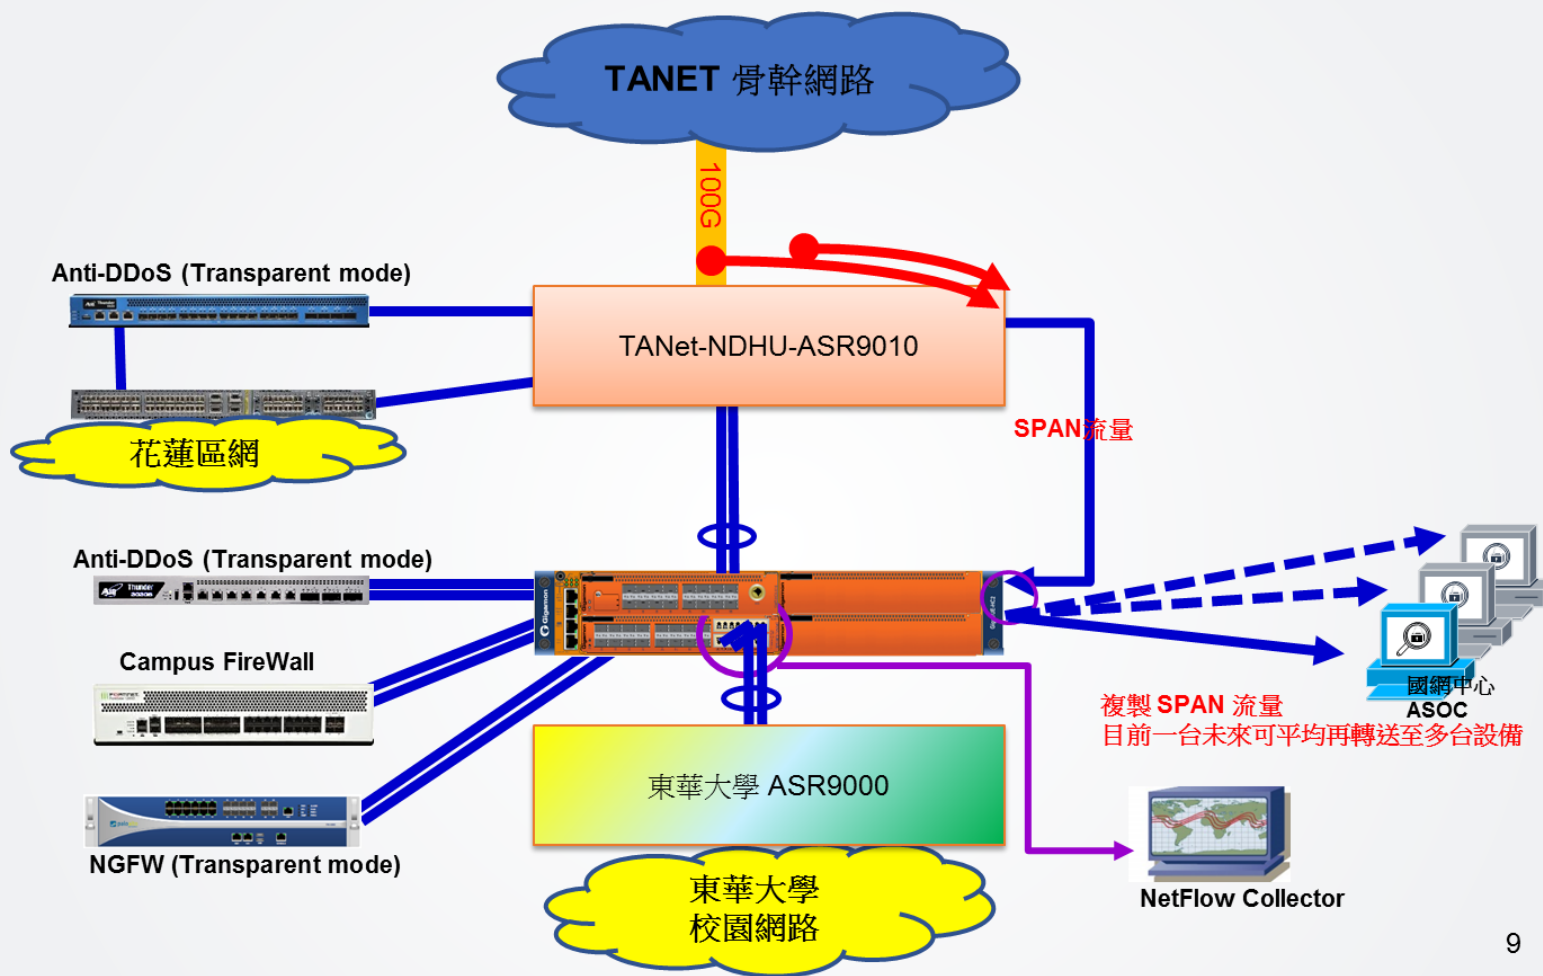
TANET 骨幹網路

100G

Anti-DDoS (Transparent mode)

TANet-NDHU-ASR9010

花蓮區網

SPAN流量

Anti-DDoS (Transparent mode)

Campus FireWall

國網中心
ASOC

複製 SPAN 流量
目前一台未來可平均再轉送至多台設備

東華大學 ASR9000

NGFW (Transparent mode)

NetFlow Collector

東華大學
校園網路

9